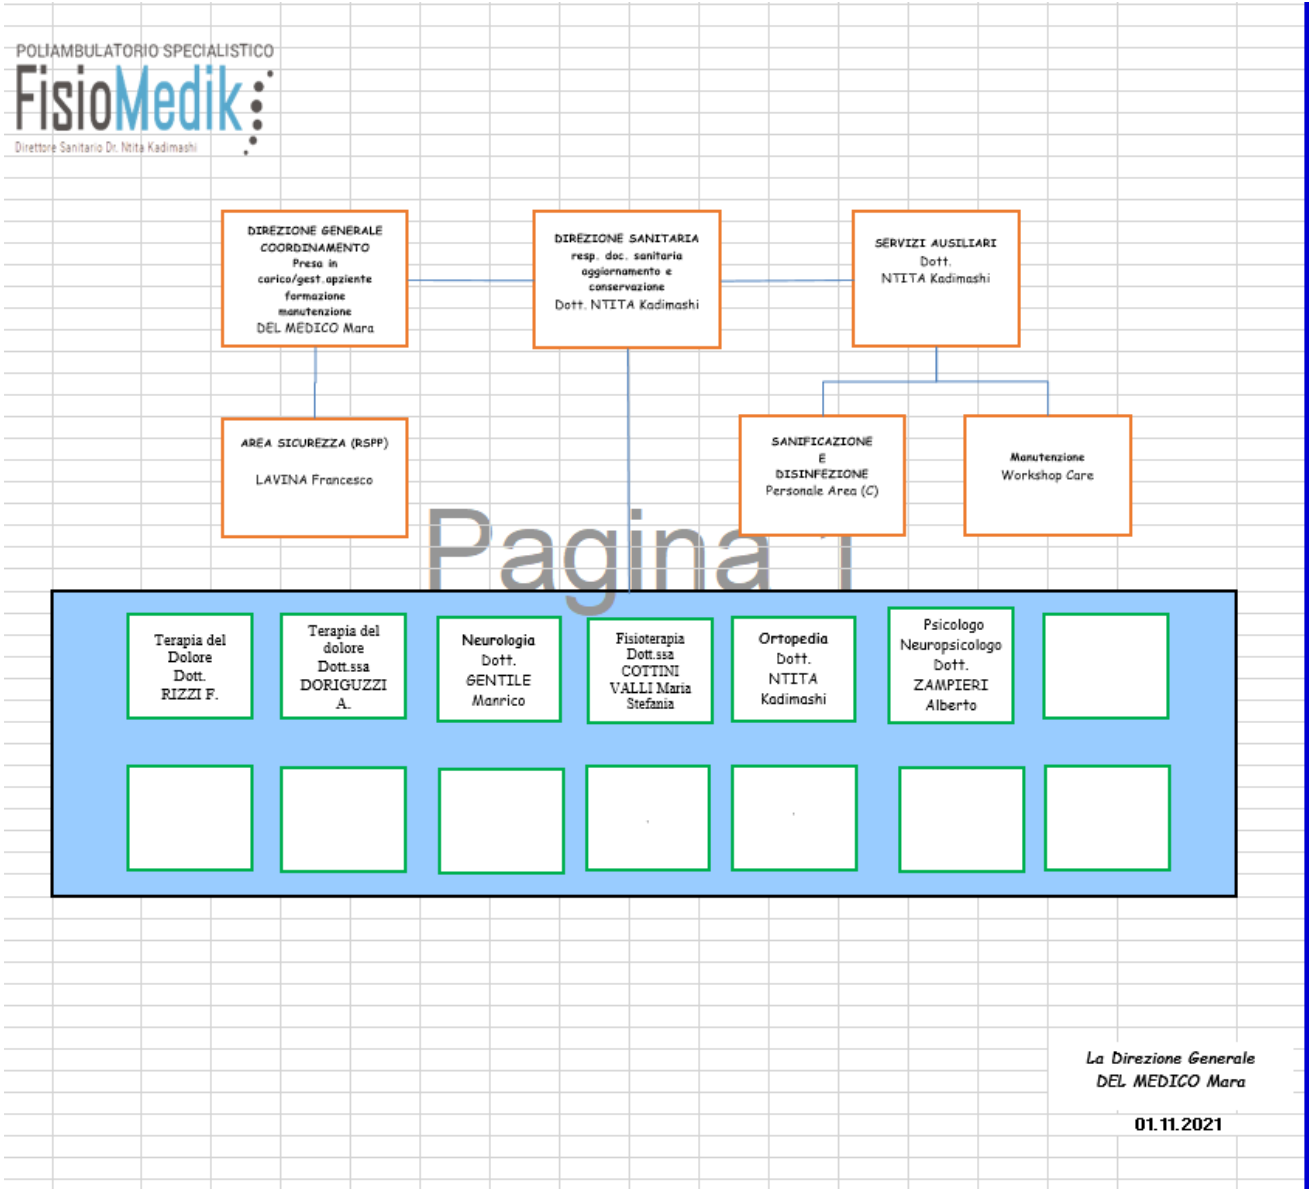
POLIAMBULATORIO SPECIALISTICO
FisioMedik
Direttore Sanitario Dr. Ntita Kadimashi

DIREZIONE GENERALE COORDINAMENTO Presa in carico/gest.apziente formazione manutenzione DEL MEDICO Mara

DIREZIONE SANITARIA resp. doc. sanitaria aggiornamento e conservazione Dott. NTITA Kadimashi

SERVIZI AUSILIARI Dott. NTITA Kadimashi

AREA SICUREZZA (RSPP)

LAVINA Francesco

SANIFICAZIONE E DISINFEZIONE Personale Area (C)

Manutenzione Workshop Care

Pagina 1

Terapia del Dolore Dott. RIZZI F.

Terapia del dolore Dott.ssa DORIGUZZI A.

Neurologia Dott. GENTILE Manrico

Fisioterapia Dott.ssa COTTINI VALLI Maria Stefania

Ortopedia Dott. NTITA Kadimashi

Psicologo Neuropsicologo Dott. ZAMPIERI Alberto

La Direzione Generale
DEL MEDICO Mara

01.11.2021